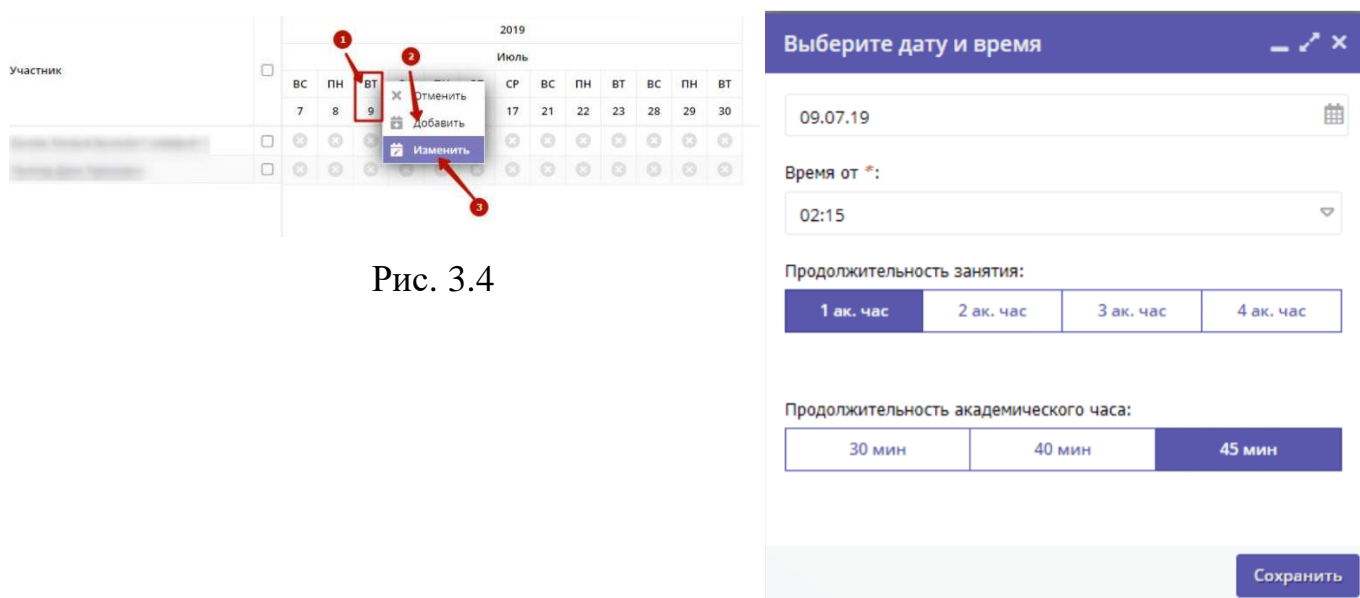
Участник

2019

Июль

| ВС | ПН | ВТ | | | | СР | ВС | ПН | ВТ | ВС | ПН | ВТ |
|---|---|---|---|---|---|---|---|---|---|---|---|---|
| 7 | 8 | 9 | | | | 17 | 21 | 22 | 23 | 28 | 29 | 30 |

1
2
3

Отменить
Добавить
Изменить

Рис. 3.4

Выберите дату и время

09.07.19

Время от *:

02:15

Продолжительность занятия:

1 ак. час | 2 ак. час | 3 ак. час | 4 ак. час

Продолжительность академического часа:

30 мин | 40 мин | 45 мин

Сохранить